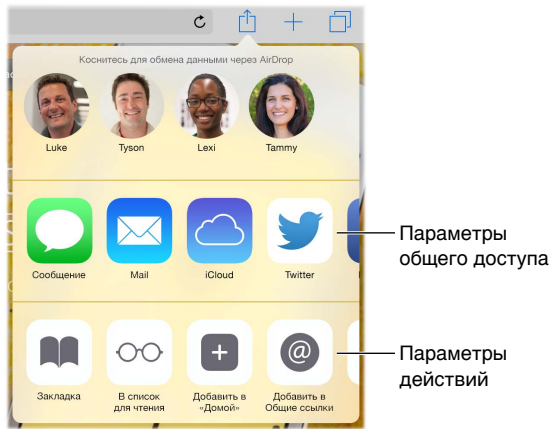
Коснитесь для обмена данными через AirDrop

Luke
Tyson
Lexi
Tammy

Сообщение
Mail
iCloud
Twitter

Параметры общего доступа

Закладка
В список для чтения
Добавить в «Домой»
Добавить в Общие ссылки

Параметры действий